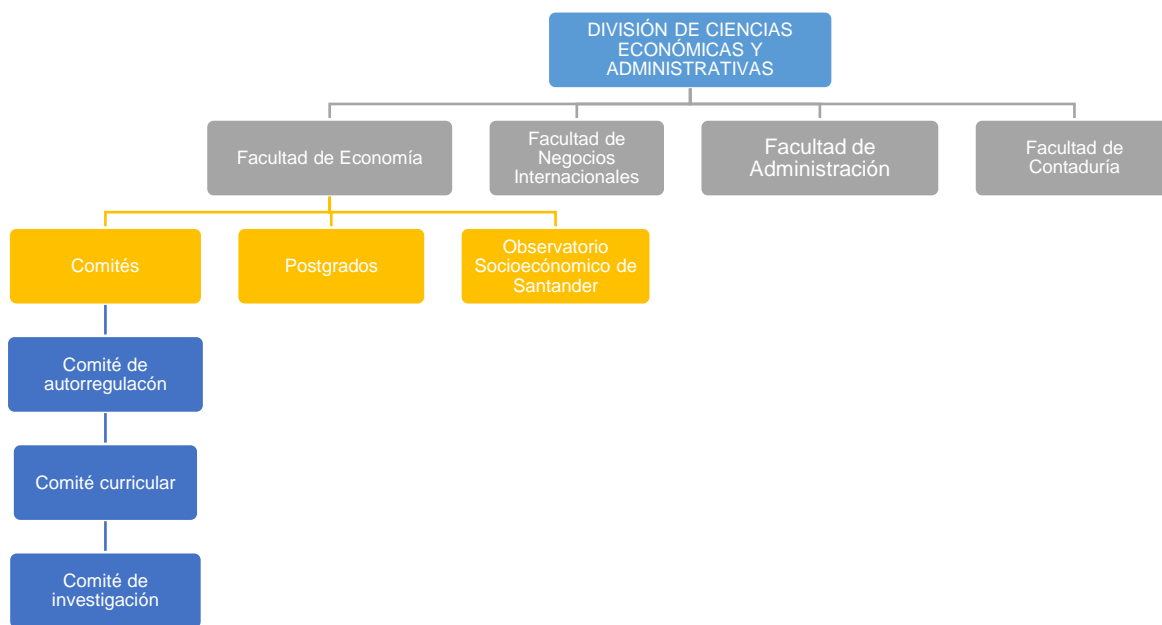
DIVISIÓN DE CIENCIAS ECONÓMICAS Y ADMINISTRATIVAS

Facultad de Economía

Facultad de Negocios Internacionales

Facultad de Administración

Facultad de Contaduría

Comités

Postgrados

Observatorio Socioeconómico de Santander

Comité de autorregulacón

Comité curricular

Comité de investigación